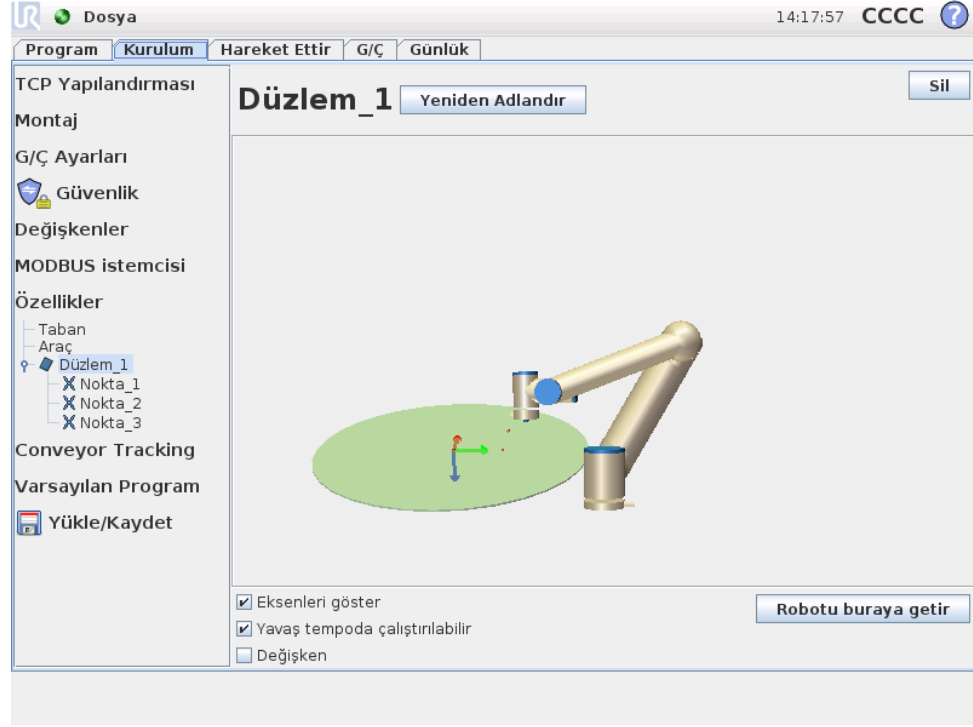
Dosya

14:17:57 CCCC ?

Program | Kurulum | Hareket Ettir | G/Ç | Günlük

TCP Yapılandırması
Montaj
G/Ç Ayarları
Güvenlik
Değişkenler
MODBUS istemcisi
Özellikler
Taban
Araç
Düzlem_1
Nokta_1
Nokta_2
Nokta_3
Conveyor Tracking
Varsayılan Program
Yükle/Kaydet

Düzlem_1
Yeniden Adlandır
Sil

Eksenleri göster
Yavaş tempoda çalıştırılabilir
Değişken

Robotu buraya getir